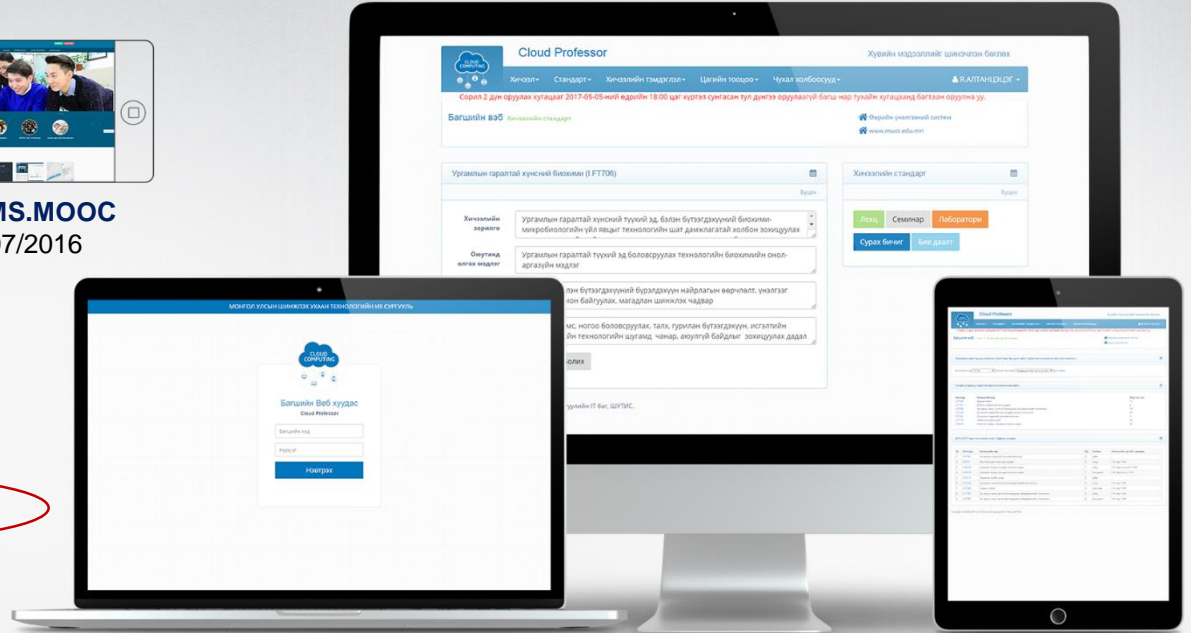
MS.MOOC
7/2016

Cloud Professor
Хувийн мэдээллийг шинэчлэн бөглөх
CLOUD COMPUTING
Хичээл Стандарт Хичээлийн тэмдэглэл Цагийн тооцоо Чухал холбоосууд
Я.АЛТАНЦЭЦЭГ
Сорил 2 дүн оруулах хугацаа 2017-05-05-ний өдрийн 18:00 цаг хүртэл сунгасан тул дүнгээ оруулаагүй багш нар тухайн хугацаанд багтаан оруулна уу.
Багшийн вэб Хичээлийн стандарт
Өөрийн үнэлгээний систем
www.muст.edu.mn

Ургамлын гаралтай хүнсний биохими (I.FT706)
Буцах
Хичээлийн зорилго
Ургамлын гаралтай хүнсний түүхий эд, бэлэн бүтээгдэхүүний биохими-микробиологийн үйл явцыг технологийн шат дамжлагатай холбон зохицуулах
Өмнөтгэл олгох мэдлэг
Ургамлын гаралтай түүхий эд боловсруулах технологийн биохимийн онол-аргазүйн мэдлэг
лан бүтээгдэхүүний бүрэлдэхүүн найрлагын өөрчлөлт, үнэлгээ хон байгуулах, магадлан шинжлэх чадвар
мс, ногоо боловсруулах, талх, гурилан бүтээгдэхүүн, исгэлтийн йн технологийн шугамд чанар, аюулгүй байдлыг зохицуулах дадал
олиз
үүлийн IT баг, ШУТИС.

Хичээлийн стандарт
Буцах
Лекц Семинар Лаборатори
Сурах бичиг Бие даалт

МОНГОЛ УЛСЫН ШИНЖЛЭХ УХААН ТЕХНОЛОГИЙН ИХ СУРГУУЛЬ
CLOUD COMPUTING
Багшийн Веб хуудас
Cloud Professor
Багшийн код
Нууц үг
Нэвтрэх

Cloud Professor
Багшийн вэб
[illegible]